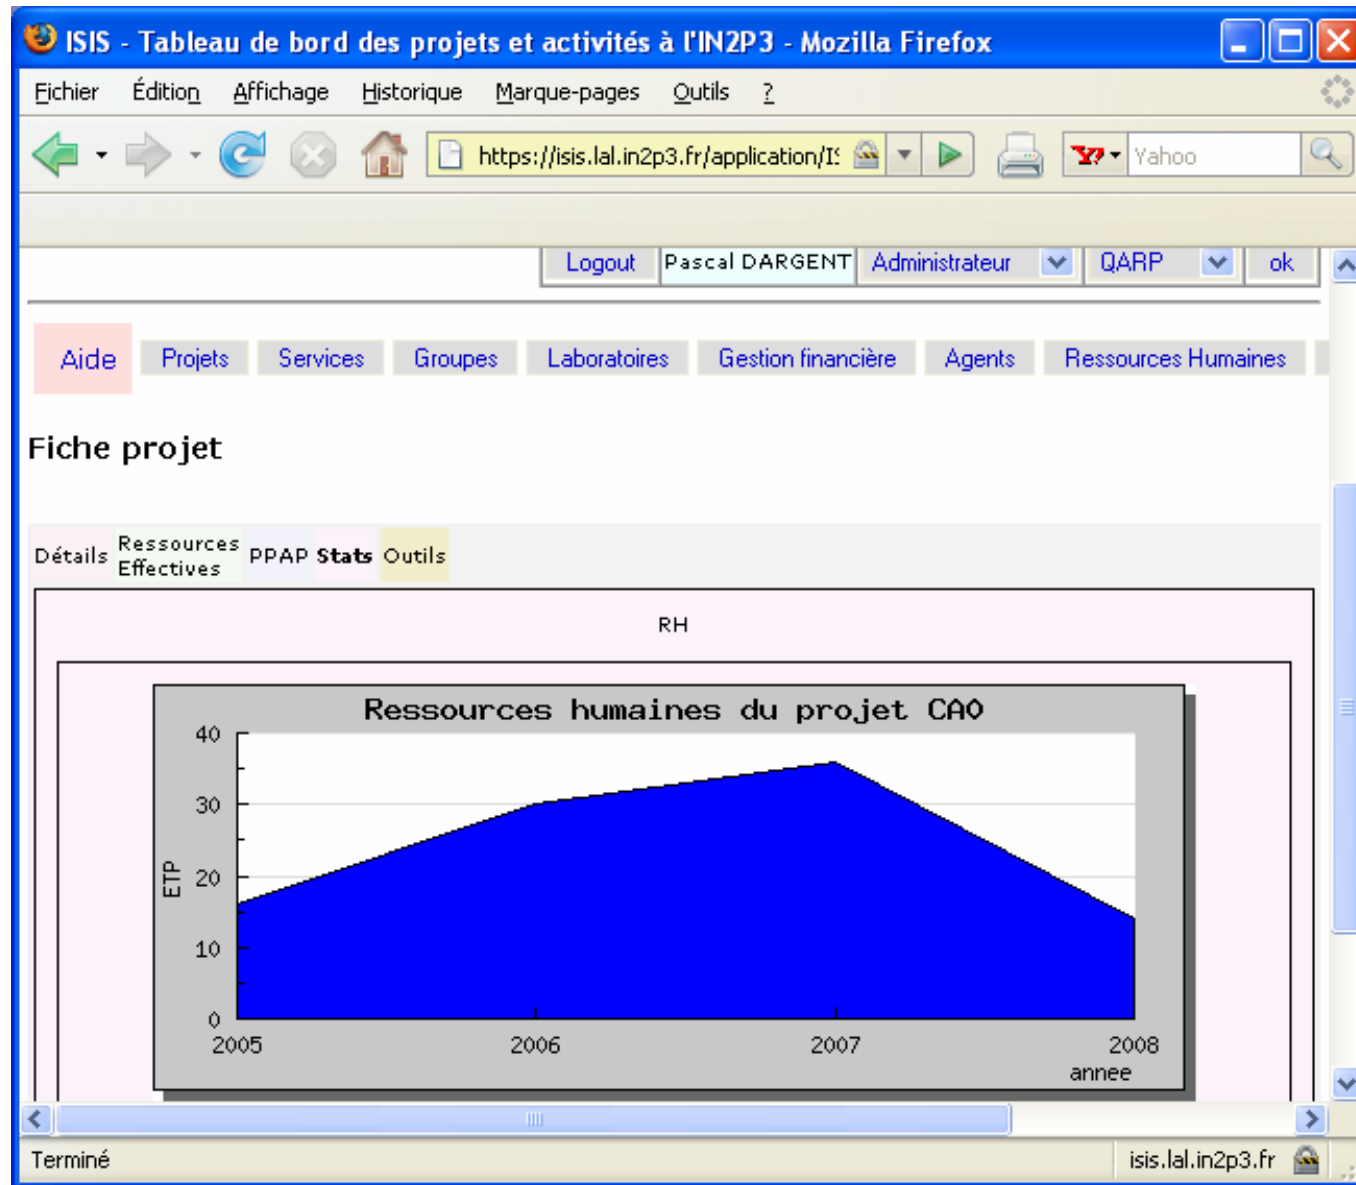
ISIS - Tableau de bord des projets et activités à l'IN2P3 - Mozilla Firefox

Fichier Édition Affichage Historique Marque-pages Outils ?

https://isis.lal.in2p3.fr/application/I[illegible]

Yahoo

Logout | Pascal DARGENT | Administrateur | QARP | ok

Aide | Projets | Services | Groupes | Laboratoires | Gestion financière | Agents | Ressources Humaines

Fiche projet

Détails | Ressources Effectives | PPAP | Stats | Outils

RH

Ressources humaines du projet CAO

40
30
20
10
0

ETP

2005 2006 2007 2008
annee

Terminé

isis.lal.in2p3.fr